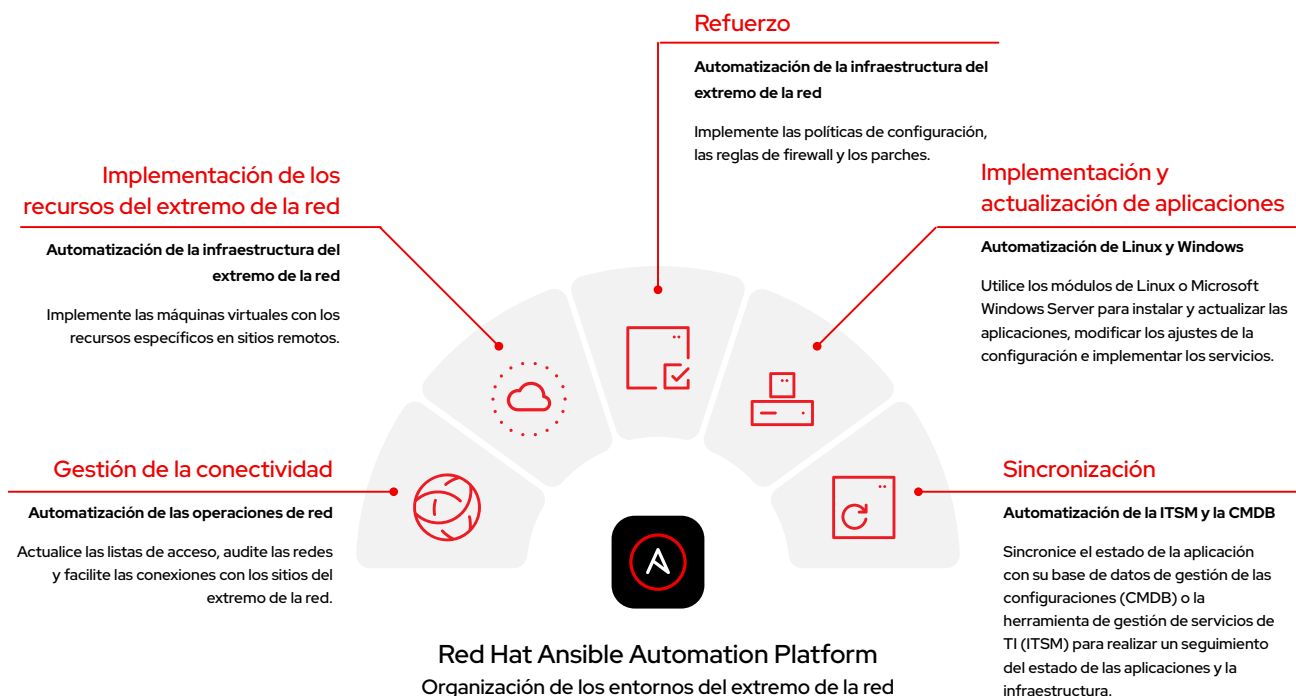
Refuerzo

Automatización de la infraestructura del extremo de la red

Implemente las políticas de configuración, las reglas de firewall y los parches.

Implementación de los recursos del extremo de la red

Automatización de la infraestructura del extremo de la red

Implemente las máquinas virtuales con los recursos específicos en sitios remotos.

Implementación y actualización de aplicaciones

Automatización de Linux y Windows

Utilice los módulos de Linux o Microsoft Windows Server para instalar y actualizar las aplicaciones, modificar los ajustes de la configuración e implementar los servicios.

Gestión de la conectividad

Automatización de las operaciones de red

Actualice las listas de acceso, audite las redes y facilite las conexiones con los sitios del extremo de la red.

Sincronización

Automatización de la ITSM y la CMDB

Sincronice el estado de la aplicación con su base de datos de gestión de las configuraciones (CMDB) o la herramienta de gestión de servicios de TI (ITSM) para realizar un seguimiento del estado de las aplicaciones y la infraestructura.

Red Hat Ansible Automation Platform
Organización de los entornos del extremo de la red